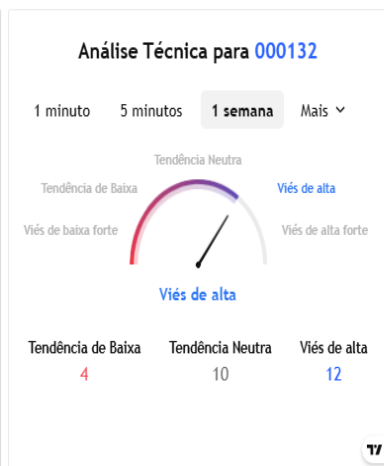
Análise Técnica para 000132

1 minuto
5 minutos
1 semana
Mais

Tendência Neutra
Tendência de Baixa
Viés de alta
Viés de baixa forte
Viés de alta forte

Viés de alta

| Tendência de Baixa | Tendência Neutra | Viés de alta |
|---|---|---|
| 4 | 10 | 12 |

TV